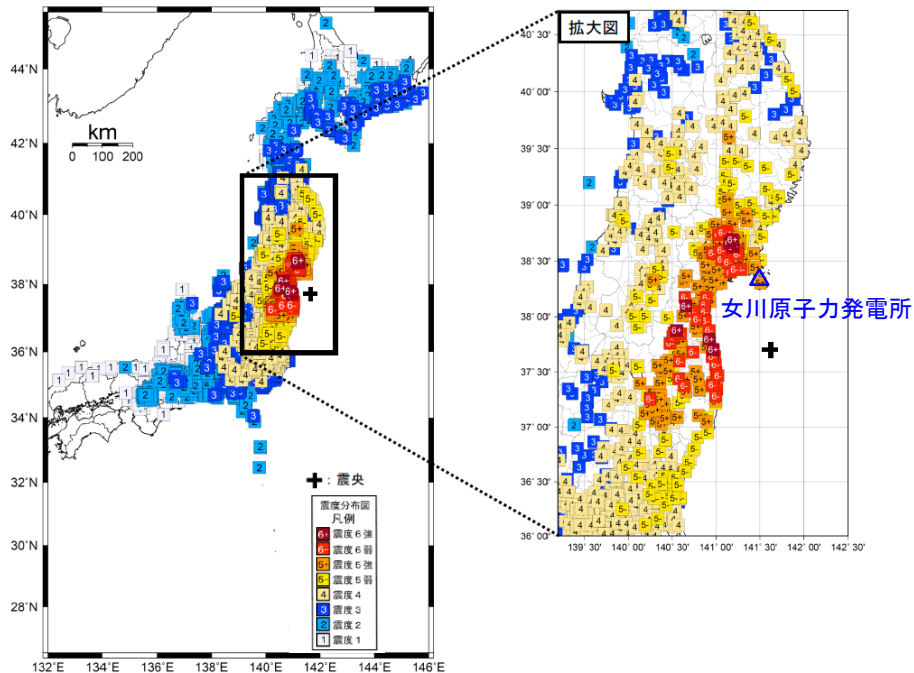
44°N
42°N
40°N
38°N
36°N
34°N
32°N
30°N
28°N
km
0 100 200
：震央
震度分布図
凡例
6+ 震度６強
6- 震度６弱
5+ 震度５強
5- 震度５弱
4 震度４
3 震度３
2 震度２
1 震度１
132°E 134°E 136°E 138°E 140°E 142°E 144°E 146°E

拡大図
40° 30'
40° 00'
39° 30'
39° 00'
38° 30'
38° 00'
37° 30'
37° 00'
36° 30'
36° 00'
女川原子力発電所
139° 30' 140° 00' 140° 30' 141° 00' 141° 30' 142° 00' 142° 30'